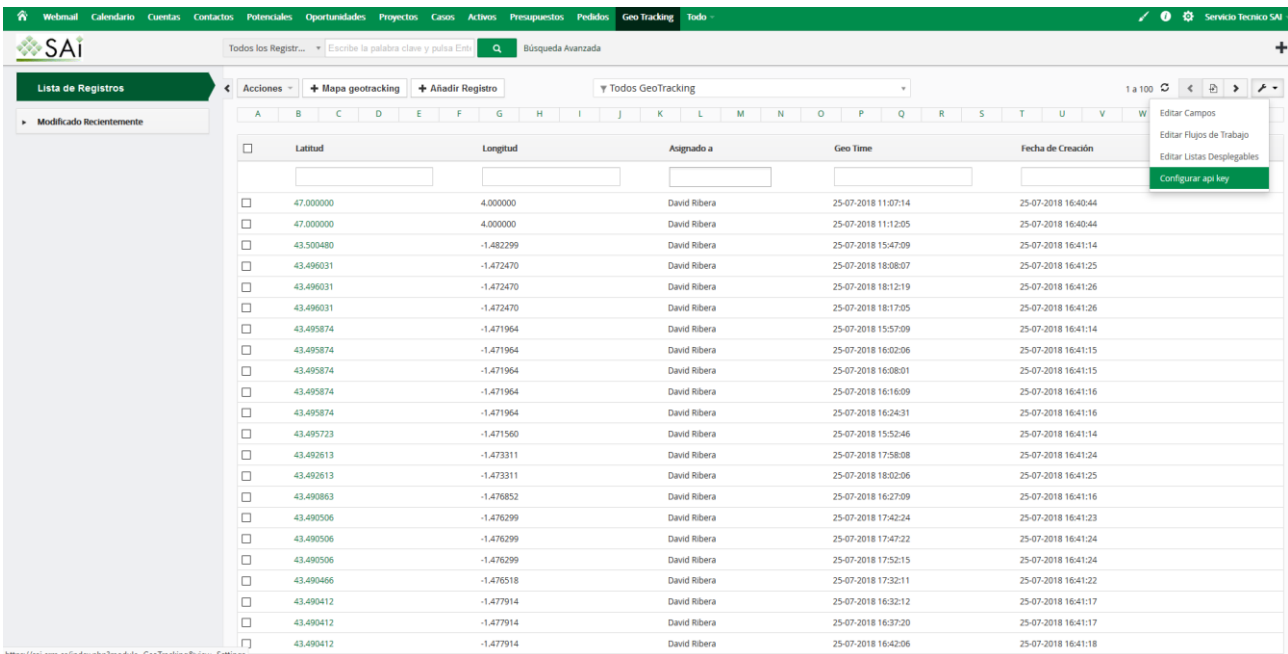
Webmail Calendario Cuentas Contactos Potenciales Oportunidades Proyectos Casos Activos Presupuestos Pedidos Geo Tracking Todo

Servicio Tecnico SAI

SAi

Todos los Registr... Escribe la palabra clave y pulsa Ent Búsqueda Avanzada

Lista de Registros

Modificado Recientemente

Acciones + Mapa geotracking + Añadir Registro

Todos GeoTracking

1 a 100

A B C D E F G H I J K L M N O P Q R S T U V W

Editar Campos
Editar Flujos de Trabajo
Editar Listas Desplegables
Configurar api key

| Latitud | Longitud | Asignado a | Geo Time | Fecha de Creación |
|---|---|---|---|---|
| 47.000000 | 4.000000 | David Ribera | 25-07-2018 11:07:14 | 25-07-2018 16:40:44 |
| 47.000000 | 4.000000 | David Ribera | 25-07-2018 11:12:05 | 25-07-2018 16:40:44 |
| 43.500480 | -1.482299 | David Ribera | 25-07-2018 15:47:09 | 25-07-2018 16:41:14 |
| 43.496031 | -1.472470 | David Ribera | 25-07-2018 18:08:07 | 25-07-2018 16:41:25 |
| 43.496031 | -1.472470 | David Ribera | 25-07-2018 18:12:19 | 25-07-2018 16:41:26 |
| 43.496031 | -1.472470 | David Ribera | 25-07-2018 18:17:05 | 25-07-2018 16:41:26 |
| 43.495874 | -1.471964 | David Ribera | 25-07-2018 15:57:09 | 25-07-2018 16:41:14 |
| 43.495874 | -1.471964 | David Ribera | 25-07-2018 16:02:06 | 25-07-2018 16:41:15 |
| 43.495874 | -1.471964 | David Ribera | 25-07-2018 16:08:01 | 25-07-2018 16:41:15 |
| 43.495874 | -1.471964 | David Ribera | 25-07-2018 16:16:09 | 25-07-2018 16:41:16 |
| 43.495874 | -1.471964 | David Ribera | 25-07-2018 16:24:31 | 25-07-2018 16:41:16 |
| 43.495723 | -1.471560 | David Ribera | 25-07-2018 15:52:46 | 25-07-2018 16:41:14 |
| 43.492613 | -1.473311 | David Ribera | 25-07-2018 17:58:08 | 25-07-2018 16:41:24 |
| 43.492613 | -1.473311 | David Ribera | 25-07-2018 18:02:06 | 25-07-2018 16:41:25 |
| 43.490863 | -1.476852 | David Ribera | 25-07-2018 16:27:09 | 25-07-2018 16:41:16 |
| 43.490506 | -1.476299 | David Ribera | 25-07-2018 17:42:24 | 25-07-2018 16:41:23 |
| 43.490506 | -1.476299 | David Ribera | 25-07-2018 17:47:22 | 25-07-2018 16:41:24 |
| 43.490506 | -1.476299 | David Ribera | 25-07-2018 17:52:15 | 25-07-2018 16:41:24 |
| 43.490466 | -1.476518 | David Ribera | 25-07-2018 17:32:11 | 25-07-2018 16:41:22 |
| 43.490412 | -1.477914 | David Ribera | 25-07-2018 16:32:12 | 25-07-2018 16:41:17 |
| 43.490412 | -1.477914 | David Ribera | 25-07-2018 16:37:20 | 25-07-2018 16:41:17 |
| 43.490412 | -1.477914 | David Ribera | 25-07-2018 16:42:06 | 25-07-2018 16:41:18 |

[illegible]